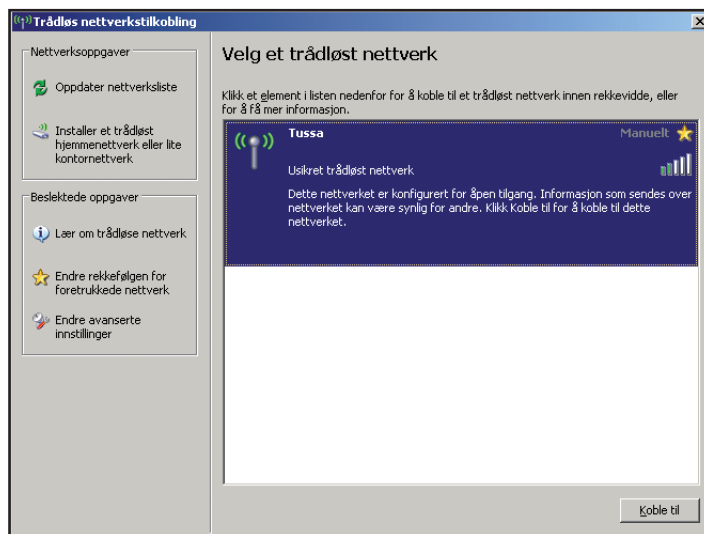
Trådløs nettverkstilkobling

Nettverksoppgaver

Oppdater nettverksliste

Installer et trådløst hjemmenettverk eller lite kontornettverk

Beslektede oppgaver

Lær om trådløse nettverk

Endre rekkefølgen for foretrukkede nettverk

Endre avanserte innstillinger

Velg et trådløst nettverk

Klikk et element i listen nedenfor for å koble til et trådløst nettverk innen rekkevidde, eller for å få mer informasjon.

Tussa

Manuelt

Usikret trådløst nettverk

Dette nettverket er konfigurert for åpen tilgang. Informasjon som sendes over nettverket kan være synlig for andre. Klikk Koble til for å koble til dette nettverket.

Koble til